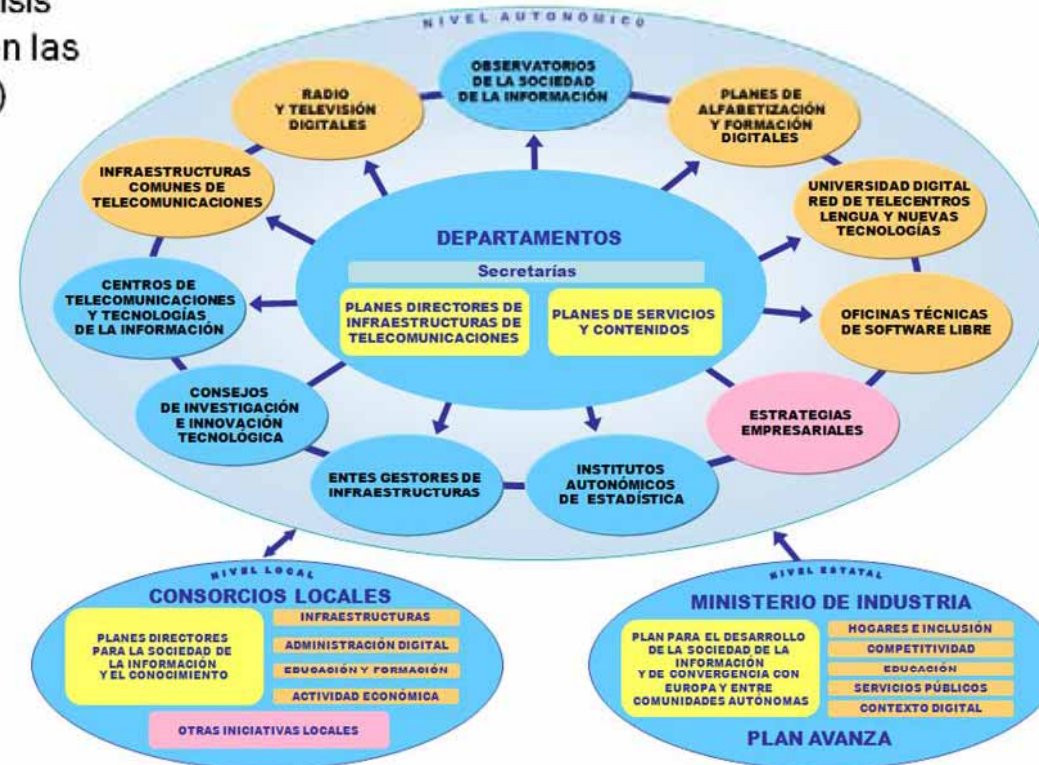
isis
n las
)

NIVEL AUTONÓMICO

OBSERVATORIOS DE LA SOCIEDAD DE LA INFORMACIÓN

RADIO Y TELEVISIÓN DIGITALES

PLANES DE ALFABETIZACIÓN Y FORMACIÓN DIGITALES

INFRAESTRUCTURAS COMUNES DE TELECOMUNICACIONES

UNIVERSIDAD DIGITAL RED DE TELECENTROS LENGUA Y NUEVAS TECNOLOGÍAS

DEPARTAMENTOS

Secretarías

CENTROS DE TELECOMUNICACIONES Y TECNOLOGÍAS DE LA INFORMACIÓN

PLANES DIRECTORES DE INFRAESTRUCTURAS DE TELECOMUNICACIONES

PLANES DE SERVICIOS Y CONTENIDOS

OFICINAS TÉCNICAS DE SOFTWARE LIBRE

CONSEJOS DE INVESTIGACIÓN E INNOVACIÓN TECNOLÓGICA

ESTRATEGIAS EMPRESARIALES

ENTES GESTORES DE INFRAESTRUCTURAS

INSTITUTOS AUTONÓMICOS DE ESTADÍSTICA

NIVEL LOCAL

CONSORCIOS LOCALES

PLANES DIRECTORES PARA LA SOCIEDAD DE LA INFORMACIÓN Y EL CONOCIMIENTO

INFRAESTRUCTURAS

ADMINISTRACIÓN DIGITAL

EDUCACIÓN Y FORMACIÓN

ACTIVIDAD ECONÓMICA

OTRAS INICIATIVAS LOCALES

NIVEL ESTATAL

MINISTERIO DE INDUSTRIA

PLAN PARA EL DESARROLLO DE LA SOCIEDAD DE LA INFORMACIÓN Y DE CONVERGENCIA CON EUROPA Y ENTRE COMUNIDADES AUTÓNOMAS

HOGARES E INCLUSIÓN

COMPETITIVIDAD

EDUCACIÓN

SERVICIOS PÚBLICOS

CONTEXTO DIGITAL

PLAN AVANZA